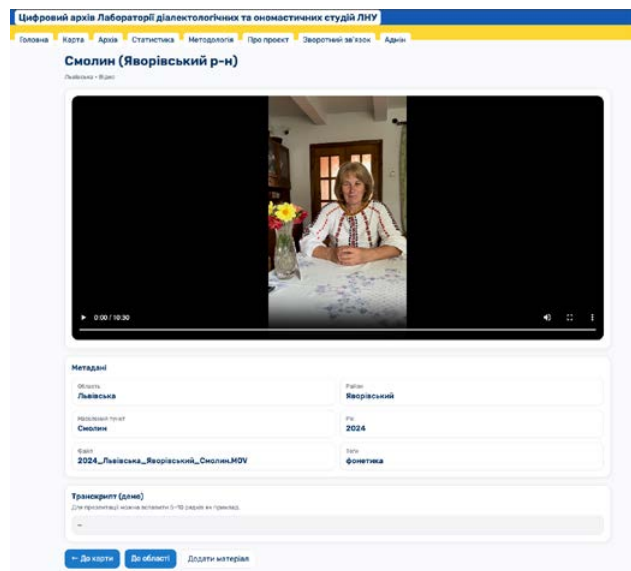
Цифровий архів Лабораторії діалектологічних та ономастичних студій ЛНУ

Головна | Карта | Архів | Статистика | Методологія | Про проект | Зворотний зв'язок | Адмін

Смолин (Яворівський р-н)

Львівська • Відео

0:00 / 10:30

Метадані

Область
Львівська

Район
Яворівський

Населений пункт
Смолин

Рік
2024

Файл
2024_Львівська_Яворівський_Смолин.MOV

Теги
фонетика

Транскрипт (демо)

Для презентації можна вставити 5–10 рядків як приклад.

—

← До карти | До області | Додати матеріал